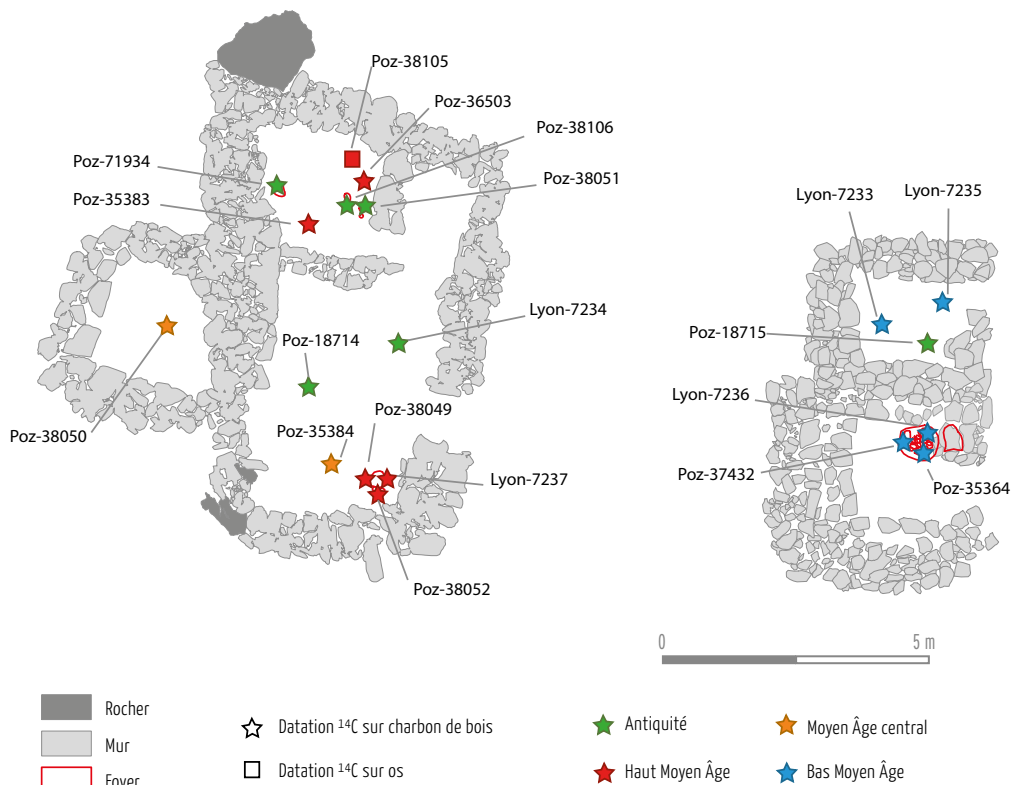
Poz-38105
Poz-36503
Poz-38106
Poz-71934
Poz-38051
Poz-35383
Lyon-7233
Lyon-7235
Lyon-7234
Poz-18715
Poz-18714
Lyon-7236
Poz-38050
Poz-35384
Poz-38049
Lyon-7237
Poz-37432
Poz-35364
Poz-38052

0
5 m

Rocher
Mur
Foyer
Datation $^{14}C$ sur charbon de bois
Datation $^{14}C$ sur os
Antiquité
Haut Moyen Âge
Moyen Âge central
Bas Moyen Âge